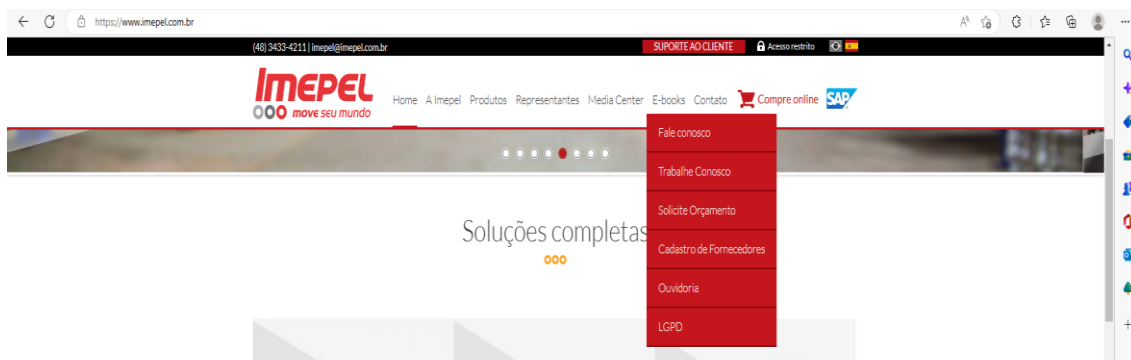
https://www.imepel.com.br

(48) 3433-4211 | imepel@imepel.com.br

SUPORTE AO CLIENTE

Acesso restrito

IMEPEL
move seu mundo

Home A Imepel Produtos Representantes Media Center E-books Contato Compre online SAP

Fale conosco

Trabalhe Conosco

Solicite Orçamento

Cadastro de Fornecedores

Ouvidoria

LGPD

Soluções completas